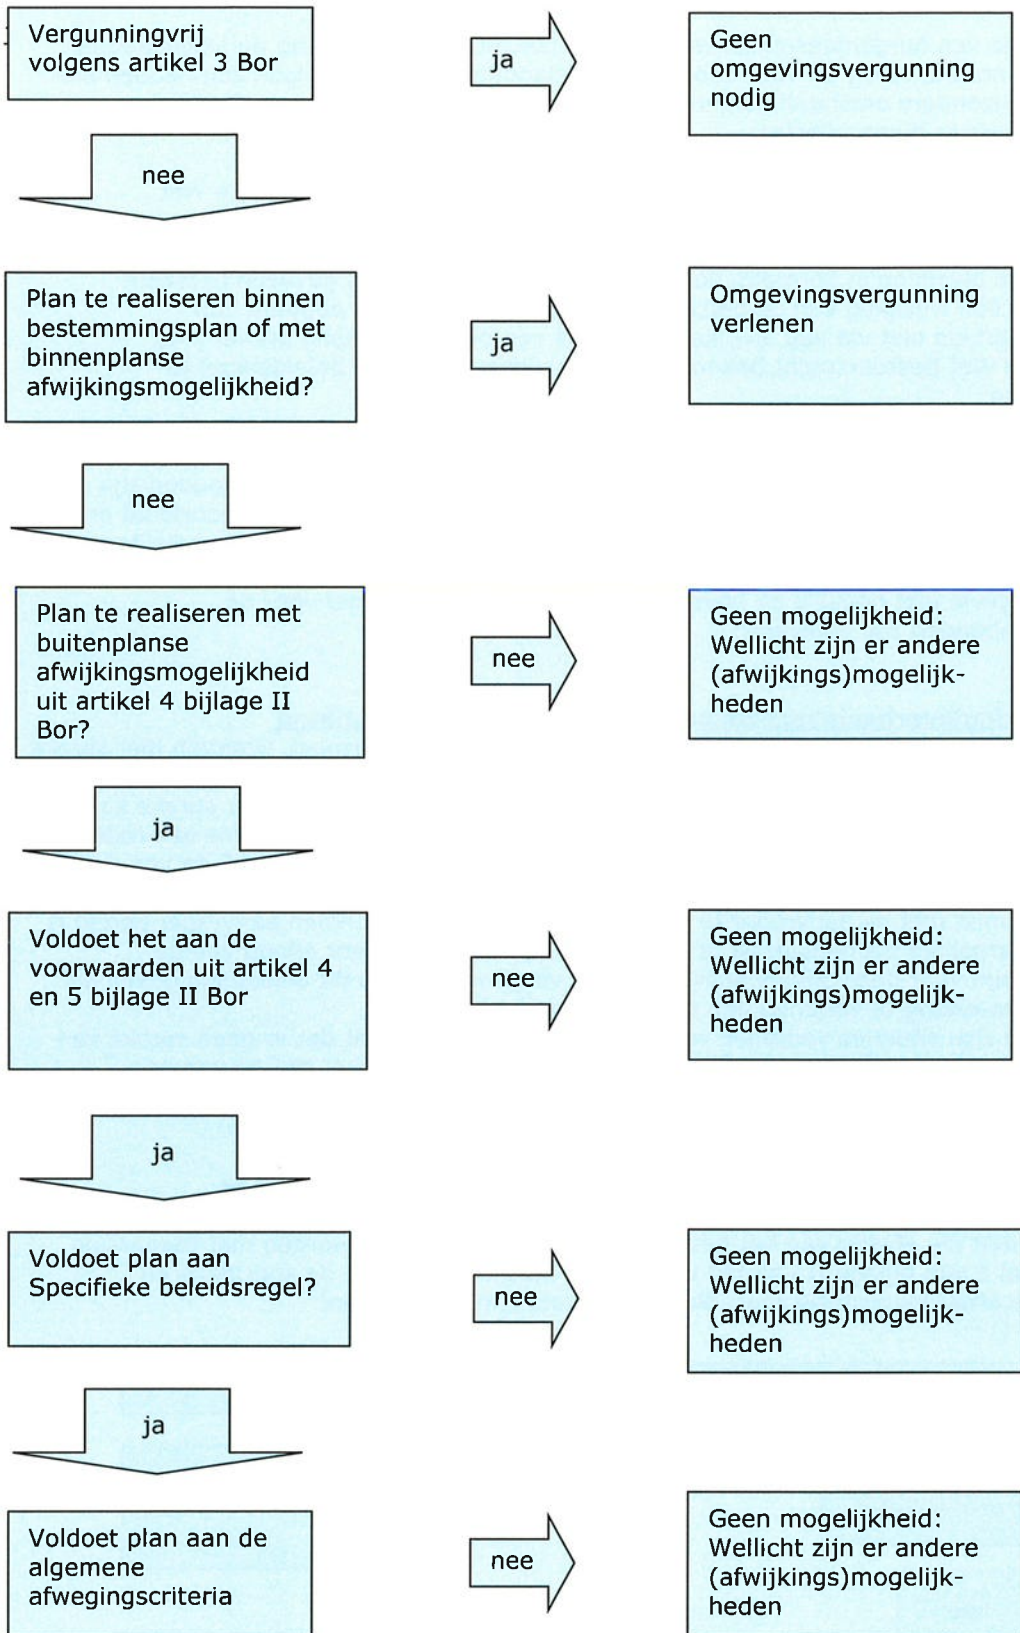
Vergunningvrij volgens artikel 3 Bor

ja

Geen omgevingsvergunning nodig

nee

Plan te realiseren binnen bestemmingsplan of met binnenplanse afwijkingsmogelijkheid?

ja

Omgevingsvergunning verlenen

nee

Plan te realiseren met buitenplanse afwijkingsmogelijkheid uit artikel 4 bijlage II Bor?

nee

Geen mogelijkheid: Wellicht zijn er andere (afwijkings)mogelijkheden

ja

Voldoet het aan de voorwaarden uit artikel 4 en 5 bijlage II Bor

nee

Geen mogelijkheid: Wellicht zijn er andere (afwijkings)mogelijkheden

ja

Voldoet plan aan Specifieke beleidsregel?

nee

Geen mogelijkheid: Wellicht zijn er andere (afwijkings)mogelijkheden

ja

Voldoet plan aan de algemene afwegingscriteria

nee

Geen mogelijkheid: Wellicht zijn er andere (afwijkings)mogelijkheden